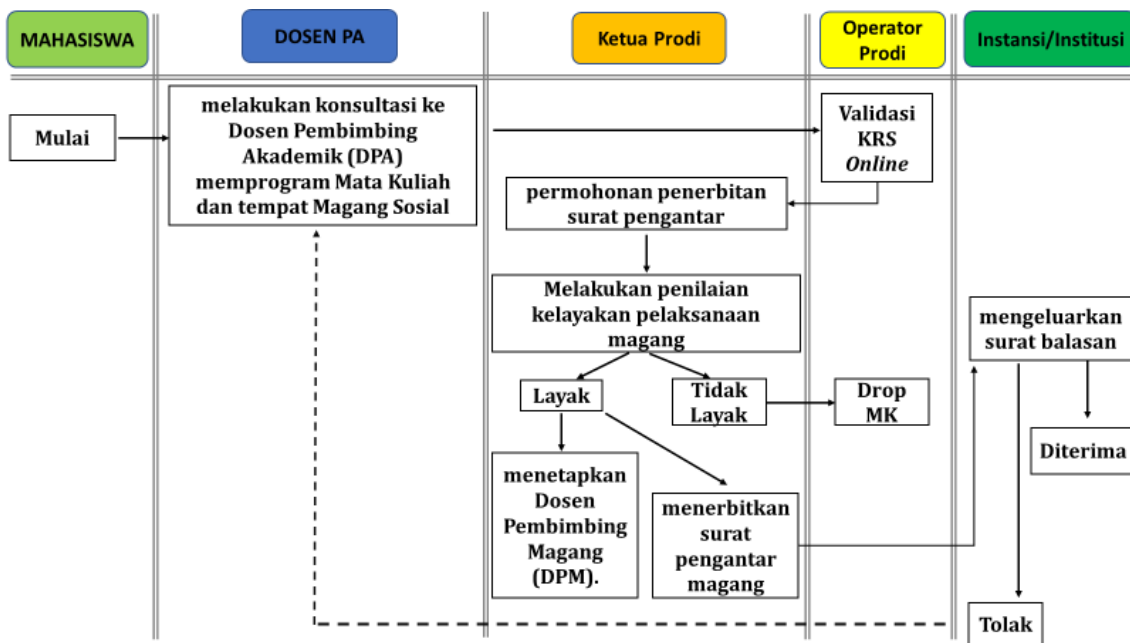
MAHASISWA

DOSEN PA

Ketua Prodi

Operator Prodi

Instansi/Institusi

Mulai

melakukan konsultasi ke Dosen Pembimbing Akademik (DPA) memprogram Mata Kuliah dan tempat Magang Sosial

Validasi KRS *Online*

permohonan penerbitan surat pengantar

Melakukan penilaian kelayakan pelaksanaan magang

Layak

Tidak Layak

Drop MK

menetapkan Dosen Pembimbing Magang (DPM).

menerbitkan surat pengantar magang

mengeluarkan surat balasan

Diterima

Tolak